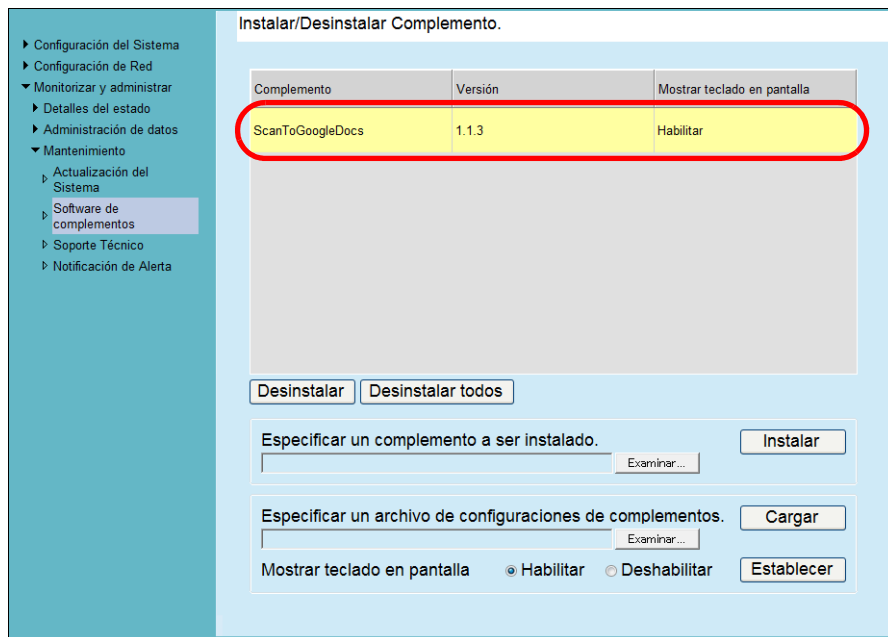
Configuración del Sistema
Configuración de Red
Monitorizar y administrar
Detalles del estado
Administración de datos
Mantenimiento
Actualización del Sistema
Software de complementos
Soporte Técnico
Notificación de Alerta

Instalar/Desinstalar Complemento.

| Complemento | Versión | Mostrar teclado en pantalla |
|---|---|---|
| ScanToGoogleDocs | 1.1.3 | Habilitar |

Desinstalar
Desinstalar todos

Especificar un complemento a ser instalado.
Examinar...
Instalar

Especificar un archivo de configuraciones de complementos.
Examinar...
Cargar

Mostrar teclado en pantalla
Habilitar
Deshabilitar
Establecer